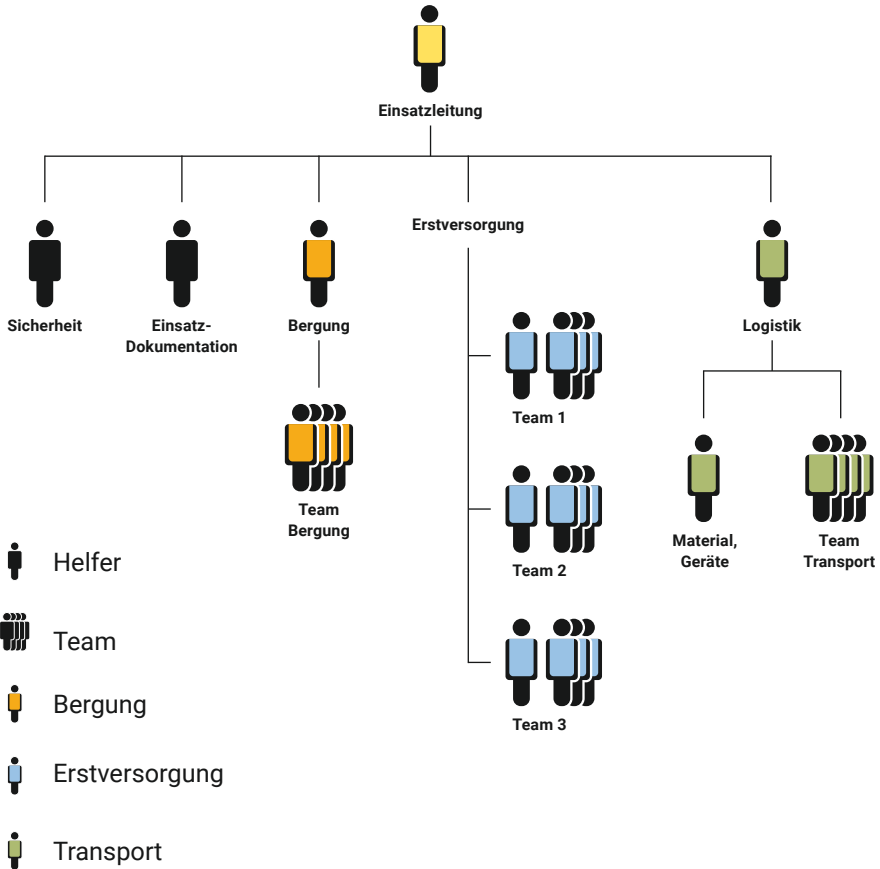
Einsatzleitung

Sicherheit

Einsatz-Dokumentation

Bergung

Team Bergung

Erstversorgung

Team 1

Team 2

Team 3

Logistik

Material, Geräte

Team Transport

Helfer

Team

Bergung

Erstversorgung

Transport